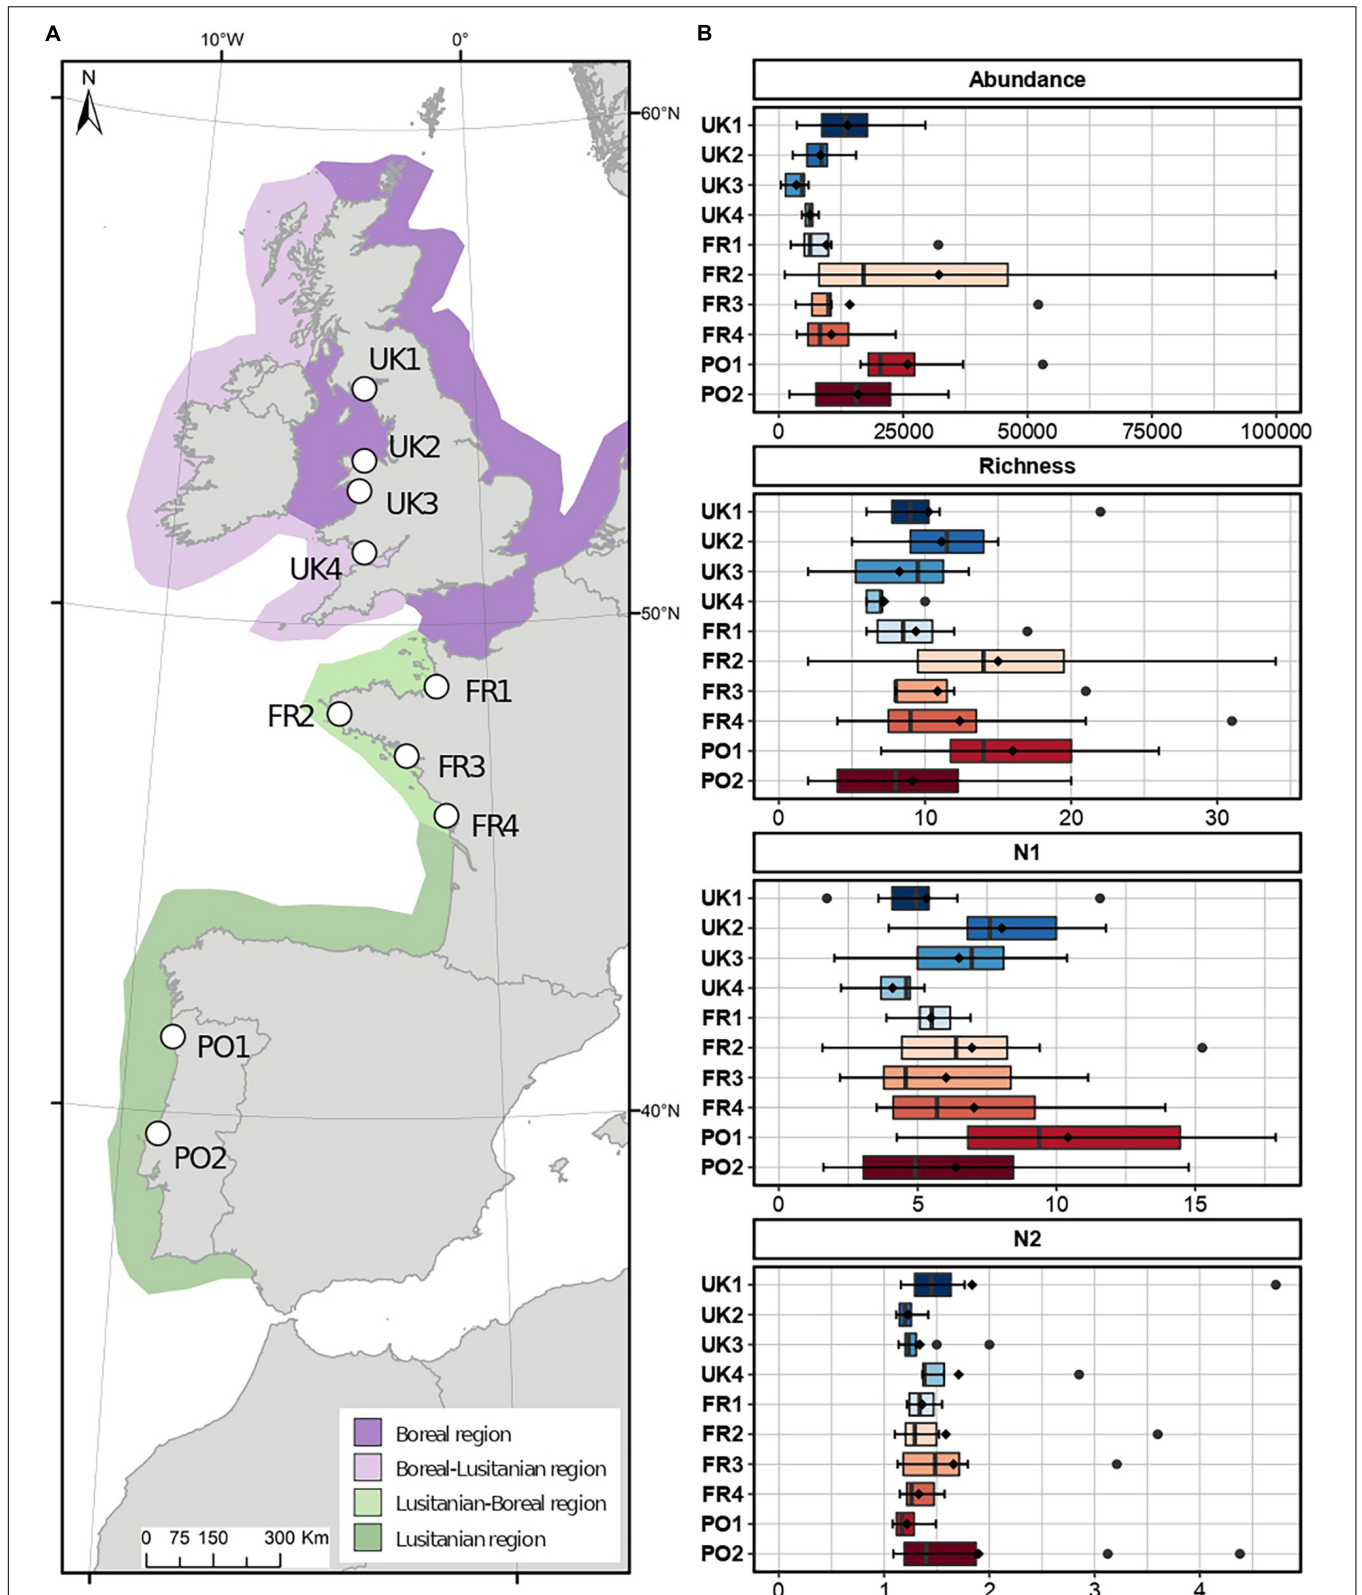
A

10°W

0°

N

60°N

50°N

40°N

UK1

UK2

UK3

UK4

FR1

FR2

FR3

FR4

PO1

PO2

Boreal region

Boreal-Lusitanian region

Lusitanian-Boreal region

Lusitanian region

0 75 150 300 Km

B

Abundance

UK1
UK2
UK3
UK4
FR1
FR2
FR3
FR4
PO1
PO2

0 25000 50000 75000 100000

Richness

UK1
UK2
UK3
UK4
FR1
FR2
FR3
FR4
PO1
PO2

0 10 20 30

N1

UK1
UK2
UK3
UK4
FR1
FR2
FR3
FR4
PO1
PO2

0 5 10 15

N2

UK1
UK2
UK3
UK4
FR1
FR2
FR3
FR4
PO1
PO2

0 1 2 3 4